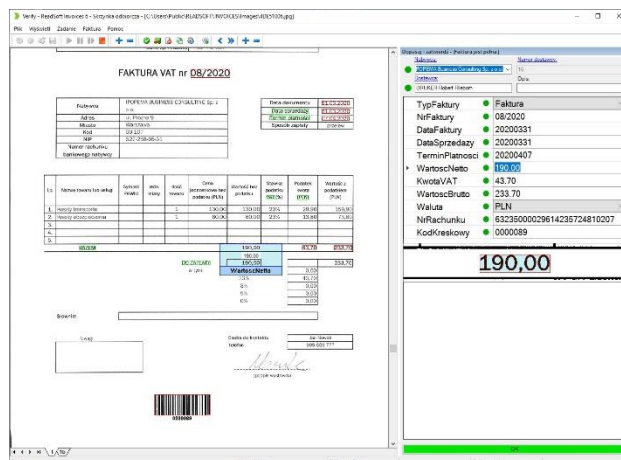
Verify - ReadSoft Invoices 6 - Skrzynka odbiorcza - [C:\Users\Public\READSOFT\INVOICES\Images\ADE5100.jpg]

Plik Wyświetl Zadanie Faktura Pomoc

FAKTURA VAT nr 08/2020

| Fakturant | IPOPEMA BUSINESS CONSULTING Sp. z o.o. |
|---|---|
| Adres | ul. Próżna 9 |
| Miasto | Warszawa |
| Kod | 00-107 |
| NIP | 527-258-36-31 |
| Numer rachunku bankowego nabywcy | |

| Data wystawienia | 31.03.2020 |
|---|---|
| Data sprzedaży | 31.03.2020 |
| Termin płatności | 07.04.2020 |
| Sposób zapłaty | przelew |

| Lp. | Nazwa towaru lub usługi | Symbol PKWiU | Jedn. miary | Ilość towaru | Cena jednostkowa bez podatku (PLN) | Wartość bez podatku | Stawka podatku VAT (%) | Podatek kwota (PLN) | Wartość z podatkiem (PLN) |
|---|---|---|---|---|---|---|---|---|---|
| 1. | Usługi księgowe | | | 1 | 130,00 | 130,00 | 23% | 29,90 | 159,90 |
| 2. | Usługi doradcze | | | 1 | 60,00 | 60,00 | 23% | 13,80 | 73,80 |
| 3. | | | | | | | | | |
| 4. | | | | | | | | | |
| 5. | | | | | | | | | |
| | RAZEM | | | | | 190,00 | | 43,70 | 233,70 |

DO ZAPŁATY 190,00 190,00 233,70
w tym WartoscNetto 0,00
23% 43,70
8% 0,00
5% 0,00
0% 0,00

Słownie:

Uwagi

Osoba do kontaktu: Jan Kowalski
telefon: 999 888 777

podpis wystawcy

0000089

Nabywca / zamawiający - [Faktura pod pieczęć]
Nabywca: IPOPEMA Business Consulting Sp. z o.o.
Numer dostawcy: 16
Dostawca:
Opis:
[ERLKE] Robert Robert

| TypFaktury | Faktura |
|---|---|
| NrFaktury | 08/2020 |
| DataFaktury | 20200331 |
| DataSprzedazy | 20200331 |
| TerminPlatnosci | 20200407 |
| WartoscNetto | 190.00 |
| KwotaVAT | 43.70 |
| WartoscBrutto | 233.70 |
| Waluta | PLN |
| NrRachunku | 63235000029614235724810207 |
| KodKreskowy | 0000089 |

190,00

OK

1 / 76